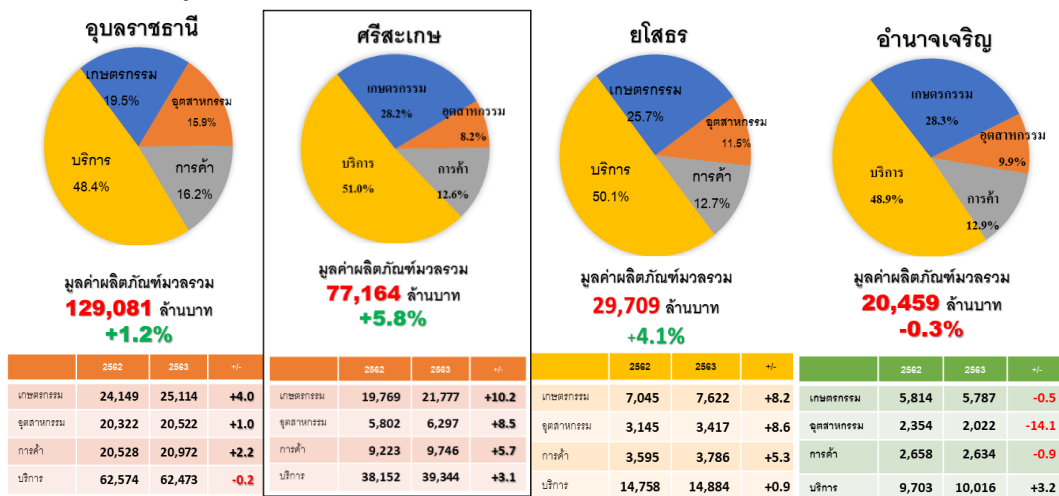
อุบลราชธานี

เกษตรกรรม 19.5%
อุตสาหกรรม 15.9%
การค้า 16.2%
บริการ 48.4%

มูลค่าผลิตภัณฑ์มวลรวม
129,081 ล้านบาท
+1.2%

| | 2562 | 2563 | +/- |
|---|---|---|---|
| เกษตรกรรม | 24,149 | 25,114 | +4.0 |
| อุตสาหกรรม | 20,322 | 20,522 | +1.0 |
| การค้า | 20,528 | 20,972 | +2.2 |
| บริการ | 62,574 | 62,473 | -0.2 |

ศรีสะเกษ

เกษตรกรรม 28.2%
อุตสาหกรรม 8.2%
การค้า 12.6%
บริการ 51.0%

มูลค่าผลิตภัณฑ์มวลรวม
77,164 ล้านบาท
+5.8%

| | 2562 | 2563 | +/- |
|---|---|---|---|
| เกษตรกรรม | 19,769 | 21,777 | +10.2 |
| อุตสาหกรรม | 5,802 | 6,297 | +8.5 |
| การค้า | 9,223 | 9,746 | +5.7 |
| บริการ | 38,152 | 39,344 | +3.1 |

ยโสธร

เกษตรกรรม 25.7%
อุตสาหกรรม 11.5%
การค้า 12.7%
บริการ 50.1%

มูลค่าผลิตภัณฑ์มวลรวม
29,709 ล้านบาท
+4.1%

| | 2562 | 2563 | +/- |
|---|---|---|---|
| เกษตรกรรม | 7,045 | 7,622 | +8.2 |
| อุตสาหกรรม | 3,145 | 3,417 | +8.6 |
| การค้า | 3,595 | 3,786 | +5.3 |
| บริการ | 14,758 | 14,884 | +0.9 |

อำนาจเจริญ

เกษตรกรรม 28.3%
อุตสาหกรรม 9.9%
การค้า 12.9%
บริการ 48.9%

มูลค่าผลิตภัณฑ์มวลรวม
20,459 ล้านบาท
-0.3%

| | 2562 | 2563 | +/- |
|---|---|---|---|
| เกษตรกรรม | 5,814 | 5,787 | -0.5 |
| อุตสาหกรรม | 2,354 | 2,022 | -14.1 |
| การค้า | 2,658 | 2,634 | -0.9 |
| บริการ | 9,703 | 10,016 | +3.2 |